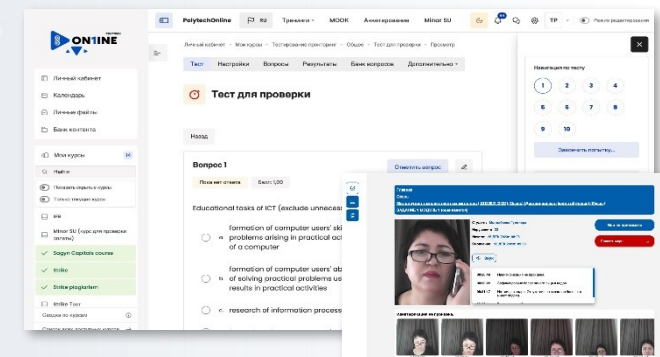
ON1INE

PolytechOnline RU Тренинги MOOK Анкетирование Minor SU TP Режим редактирования

Личный кабинет
Календарь
Личные файлы
Банк контента

Мои курсы
Найти
Показать скрытые курсы
Только текущие курсы
Minor SU (курс для проверки оплаты)
Sogyn Capitals course
Imiko
Imiko plagiarism
Imiko Тест

Личный кабинет › Мои курсы › Тестирование прокторинг › Общее › Тест для проверки › Просмотр

Тест Настройки Вопросы Результаты Банк вопросов Дополнительно

Тест для проверки

Назад

Вопрос 1
Пока нет ответа
Балл: 1,00
Отметить вопрос

Educational tasks of ICT (exclude unneces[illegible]

a. formation of computer users' ski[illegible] problems arising in practical ac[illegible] of a computer

b. formation of computer users' ab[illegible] of solving practical problems us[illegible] results in practical activities

c. research of information process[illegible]

Навигация по тесту
1 2 3 4
5 6 7 8
9 10
Закончить попытку...

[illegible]